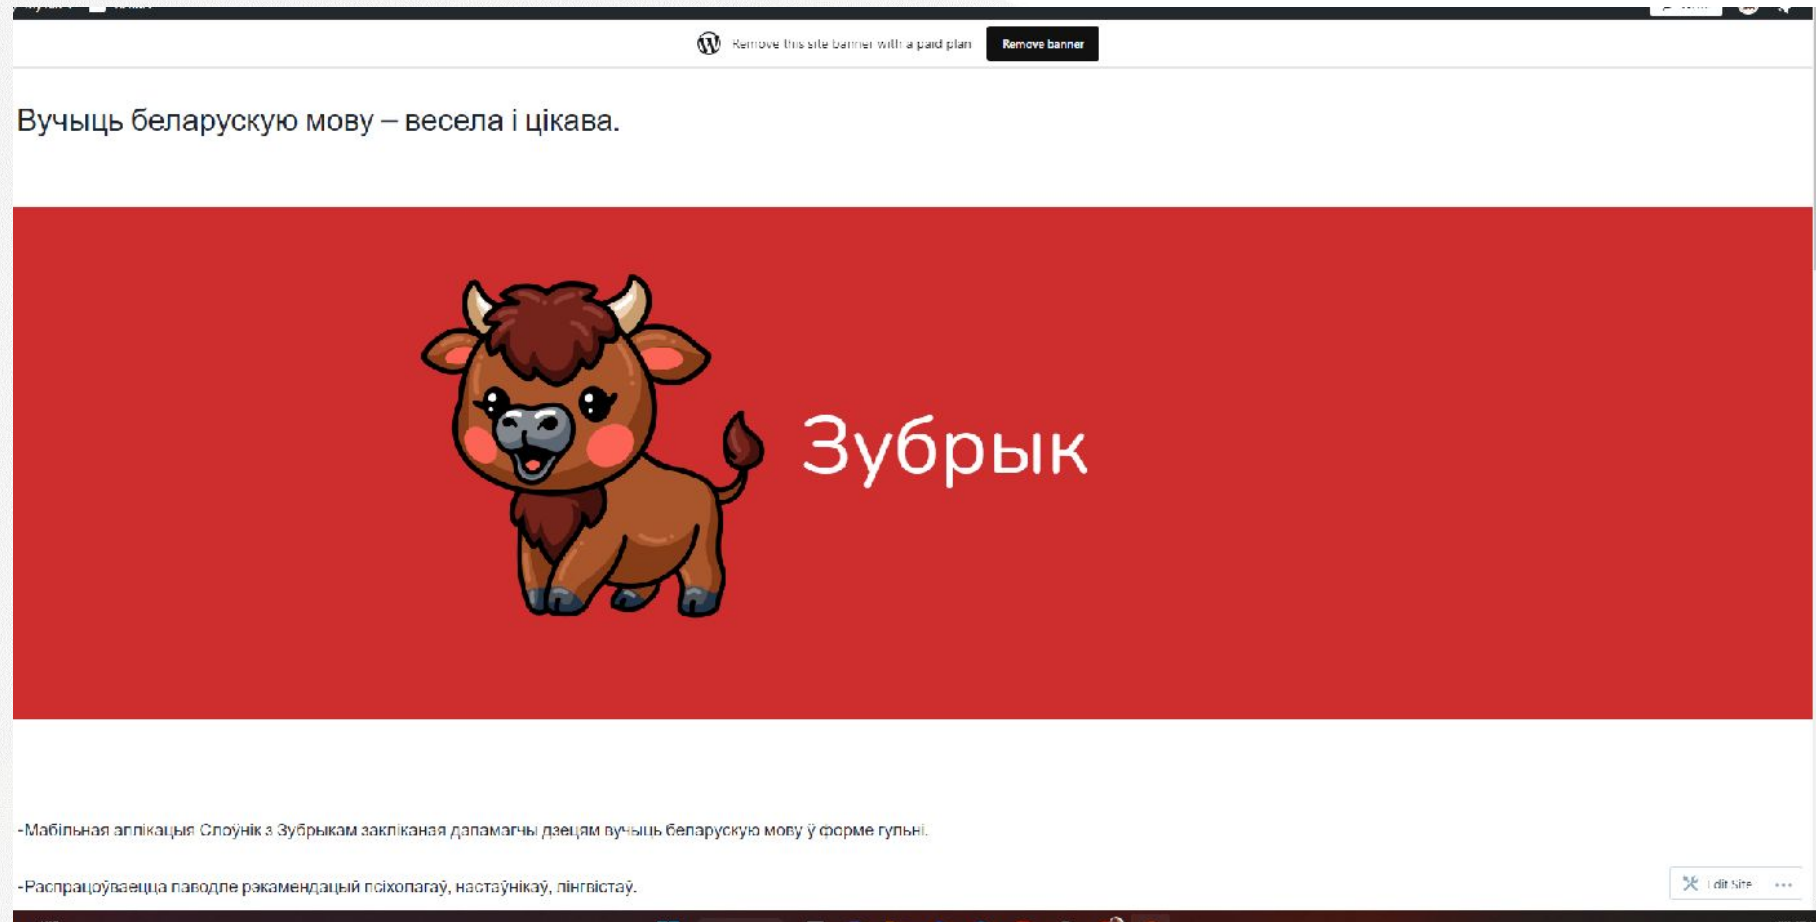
Remove this site banner with a paid plan
Remove banner

Вучыць беларускую мову – весела і цікава.

Зубрык

-Мабільная аплікацыя Слоўнік з Зубрыкам закліканая дапамагчы дзецям вучыць беларускую мову ў форме гульні.

-Распрацоўваецца паводле рэкамендацый псіхолагаў, настаўнікаў, лінгвістаў.

Edit Site